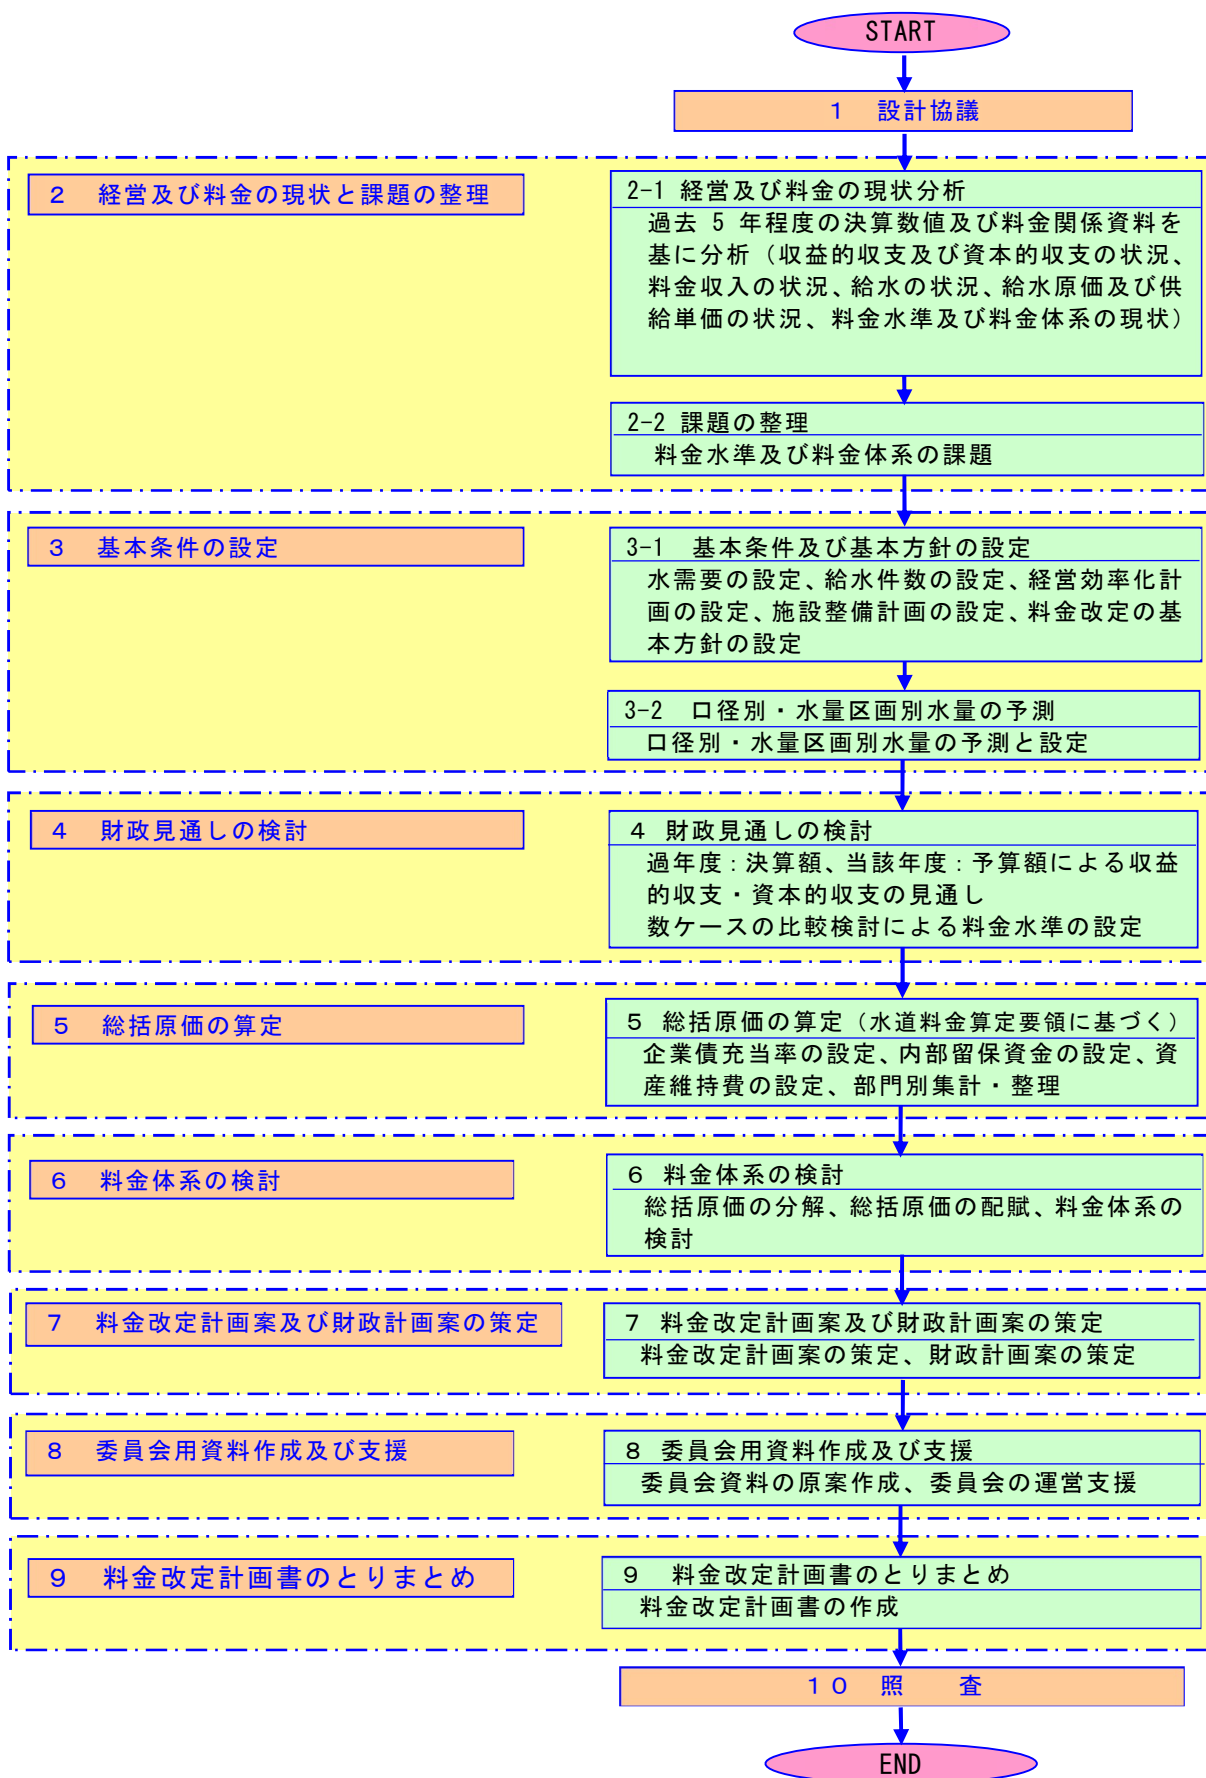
START

1　設計協議

2　経営及び料金の現状と課題の整理

2-1 経営及び料金の現状分析
過去 5 年程度の決算数値及び料金関係資料を基に分析（収益的収支及び資本的収支の状況、料金収入の状況、給水の状況、給水原価及び供給単価の状況、料金水準及び料金体系の現状）

2-2 課題の整理
料金水準及び料金体系の課題

3　基本条件の設定

3-1　基本条件及び基本方針の設定
水需要の設定、給水件数の設定、経営効率化計画の設定、施設整備計画の設定、料金改定の基本方針の設定

3-2　口径別・水量区画別水量の予測
口径別・水量区画別水量の予測と設定

4　財政見通しの検討

4 財政見通しの検討
過年度：決算額、当該年度：予算額による収益的収支・資本的収支の見通し
数ケースの比較検討による料金水準の設定

5　総括原価の算定

5 総括原価の算定（水道料金算定要領に基づく）
企業債充当率の設定、内部留保資金の設定、資産維持費の設定、部門別集計・整理

6　料金体系の検討

6 料金体系の検討
総括原価の分解、総括原価の配賦、料金体系の検討

7　料金改定計画案及び財政計画案の策定

7 料金改定計画案及び財政計画案の策定
料金改定計画案の策定、財政計画案の策定

8　委員会用資料作成及び支援

8 委員会用資料作成及び支援
委員会資料の原案作成、委員会の運営支援

9　料金改定計画書のとりまとめ

9　料金改定計画書のとりまとめ
料金改定計画書の作成

１０　照　　査

END